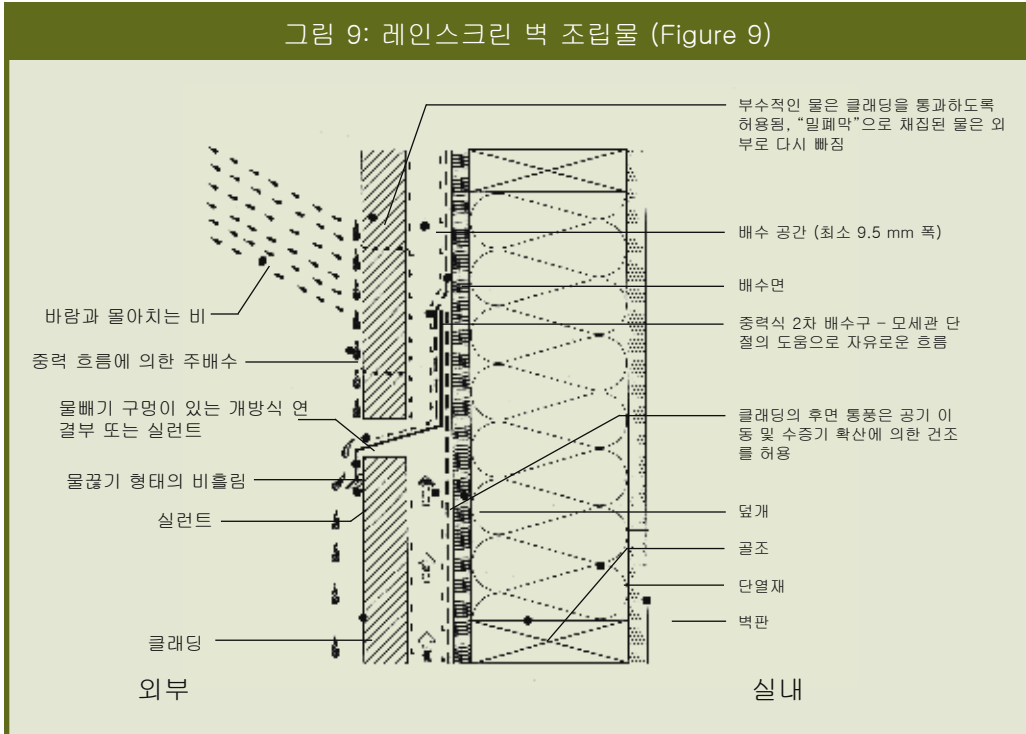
그림 9: 레인스크린 벽 조립물 (Figure 9)

부수적인 물은 클래딩을 통과하도록 허용됨, "밀폐막"으로 채집된 물은 외부로 다시 빠짐

배수 공간 (최소 9.5 mm 폭)

배수면

바람과 몰아치는 비

중력식 2차 배수구 – 모세관 단절의 도움으로 자유로운 흐름

중력 흐름에 의한 주배수

물빼기 구멍이 있는 개방식 연결부 또는 실런트

클래딩의 후면 통풍은 공기 이동 및 수증기 확산에 의한 건조를 허용

물끊기 형태의 비흘림

실런트

덮개

골조

단열재

벽판

클래딩

외부

실내